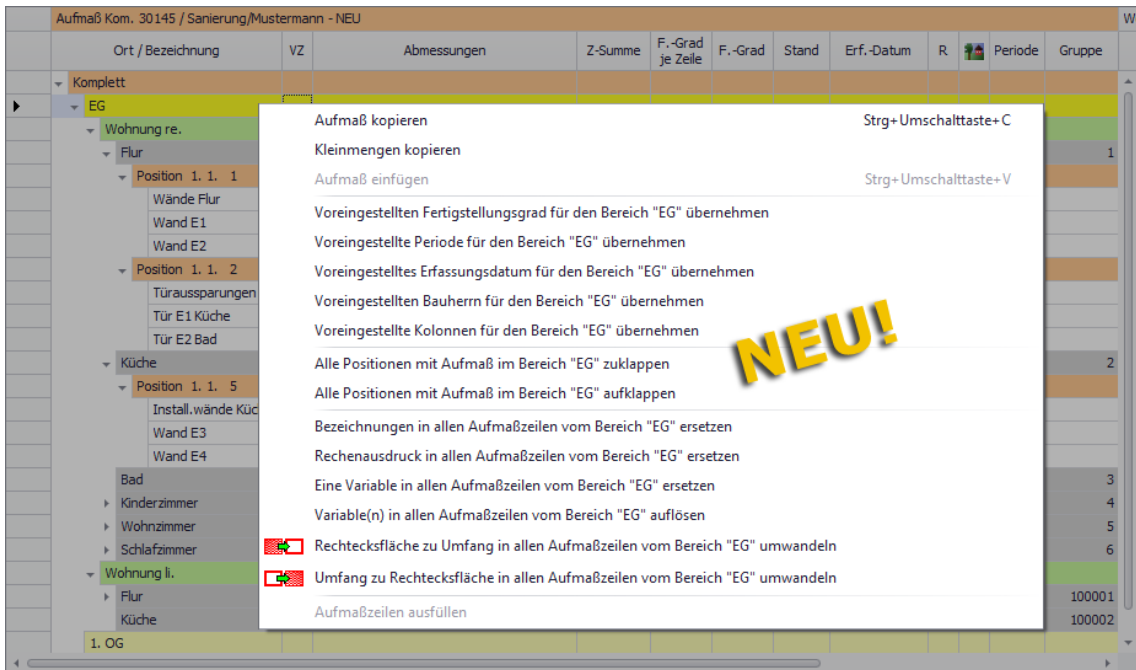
Aufmaß Kom. 30145 / Sanierung/Mustermann - NEU

| Ort / Bezeichnung | VZ | Abmessungen | Z-Summe | F.-Grad je Zeile | F.-Grad | Stand | Erf.-Datum | R | | Periode | Gruppe |
|---|---|---|---|---|---|---|---|---|---|---|---|
| Komplett | | | | | | | | | | | |
| EG | | | | | | | | | | | |
| Wohnung re. | | | | | | | | | | | |
| Flur | | | | | | | | | | | 1 |
| Position 1. 1. 1 | | | | | | | | | | | |
| Wände Flur | | | | | | | | | | | |
| Wand E1 | | | | | | | | | | | |
| Wand E2 | | | | | | | | | | | |
| Position 1. 1. 2 | | | | | | | | | | | |
| Türaussparungen | | | | | | | | | | | |
| Tür E1 Küche | | | | | | | | | | | |
| Tür E2 Bad | | | | | | | | | | | |
| Küche | | | | | | | | | | | 2 |
| Position 1. 1. 5 | | | | | | | | | | | |
| Install.wände Küc | | | | | | | | | | | |
| Wand E3 | | | | | | | | | | | |
| Wand E4 | | | | | | | | | | | |
| Bad | | | | | | | | | | | 3 |
| Kinderzimmer | | | | | | | | | | | 4 |
| Wohnzimmer | | | | | | | | | | | 5 |
| Schlafzimmer | | | | | | | | | | | 6 |
| Wohnung li. | | | | | | | | | | | |
| Flur | | | | | | | | | | | 100001 |
| Küche | | | | | | | | | | | 100002 |
| 1. OG | | | | | | | | | | | |

Aufmaß kopieren Strg+Umschalttaste+C
Kleinmengen kopieren
Aufmaß einfügen Strg+Umschalttaste+V
Voreingestellten Fertigstellungsgrad für den Bereich "EG" übernehmen
Voreingestellte Periode für den Bereich "EG" übernehmen
Voreingestelltes Erfassungsdatum für den Bereich "EG" übernehmen
Voreingestellten Bauherrn für den Bereich "EG" übernehmen
Voreingestellte Kolonnen für den Bereich "EG" übernehmen
Alle Positionen mit Aufmaß im Bereich "EG" zuklappen
Alle Positionen mit Aufmaß im Bereich "EG" aufklappen
Bezeichnungen in allen Aufmaßzeilen vom Bereich "EG" ersetzen
Rechenausdruck in allen Aufmaßzeilen vom Bereich "EG" ersetzen
Eine Variable in allen Aufmaßzeilen vom Bereich "EG" ersetzen
Variable(n) in allen Aufmaßzeilen vom Bereich "EG" auflösen
Rechtecksfläche zu Umfang in allen Aufmaßzeilen vom Bereich "EG" umwandeln
Umfang zu Rechtecksfläche in allen Aufmaßzeilen vom Bereich "EG" umwandeln
Aufmaßzeilen ausfüllen

NEU!